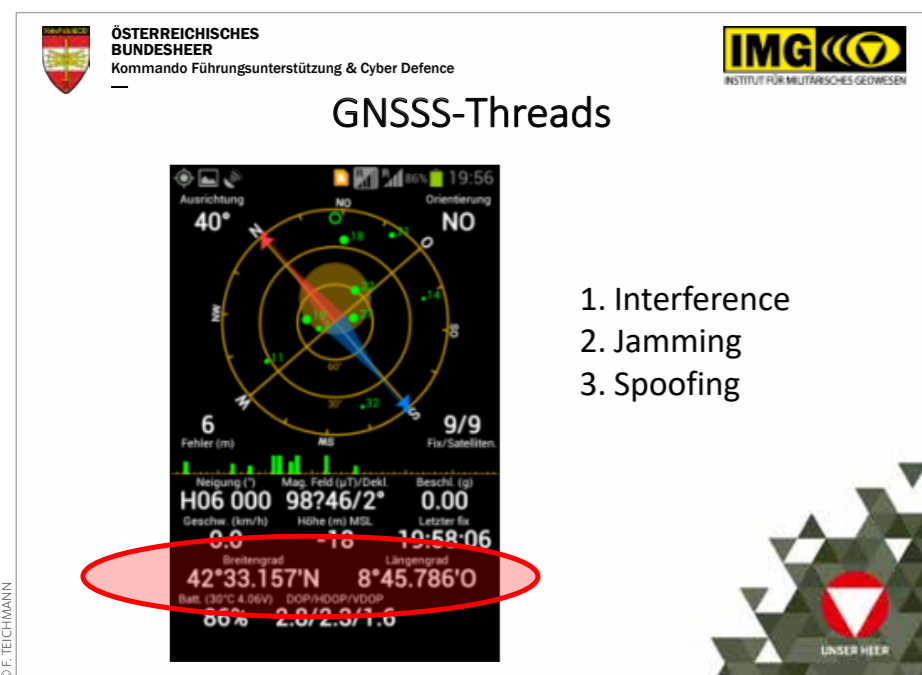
ÖSTERREICHISCHES BUNDESHEER
Kommando Führungsunterstützung & Cyber Defence

IMG
INSTITUT FÜR MILITÄRISCHES GEOWESEN

GNSSS-Threads

86% 19:56
Ausrichtung
40°
Orientierung
NO
NO
N
O
NW
SO
W
S
SW
18
33
20
14
19
31
11
60°
30°
32
6
Fehler (m)
9/9
Fix/Satelliten.
Neigung (°)
H06 000
Mag. Feld (µT)/Dekl.
98?46/2°
Beschl. (g)
0.00
Geschw. (km/h)
0.0
Höhe (m) MSL
-18
Letzter fix
19:58:06
Breitengrad
42°33.157'N
Längengrad
8°45.786'O
Batt. (30°C 4.06V)
86%
DOP/HDOP/VDOP
2.8/2.3/1.6

1. Interference
2. Jamming
3. Spoofing

UNSER HEER

© F. TEICHMANN